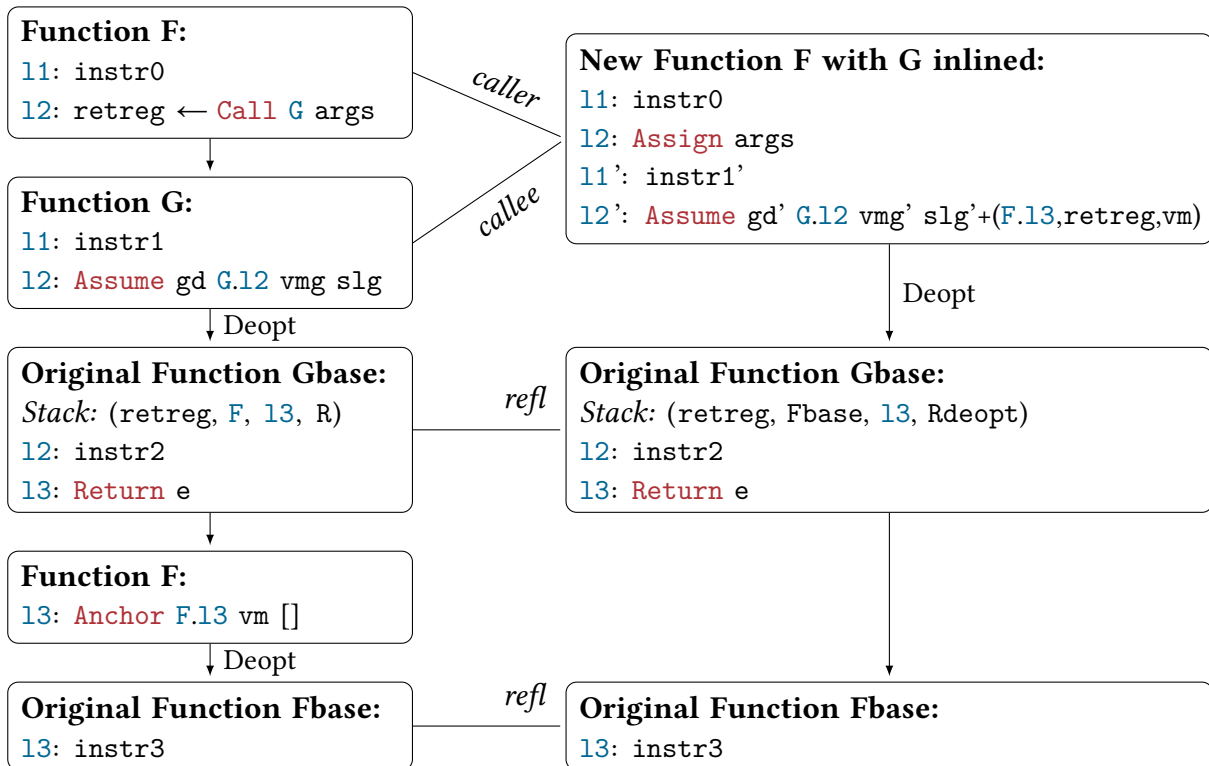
Function F:
l1: instr0
l2: retreg ← Call G args

caller

New Function F with G inlined:
l1: instr0
l2: Assign args
l1': instr1'
l2': Assume gd' G.l2 vmg' slg'+(F.l3,retreg,vm)

Function G:
l1: instr1
l2: Assume gd G.l2 vmg slg

callee

Deopt

Deopt

Original Function Gbase:
Stack: (retreg, F, l3, R)
l2: instr2
l3: Return e

refl

Original Function Gbase:
Stack: (retreg, Fbase, l3, Rdeopt)
l2: instr2
l3: Return e

Function F:
l3: Anchor F.l3 vm []

Deopt

Original Function Fbase:
l3: instr3

refl

Original Function Fbase:
l3: instr3